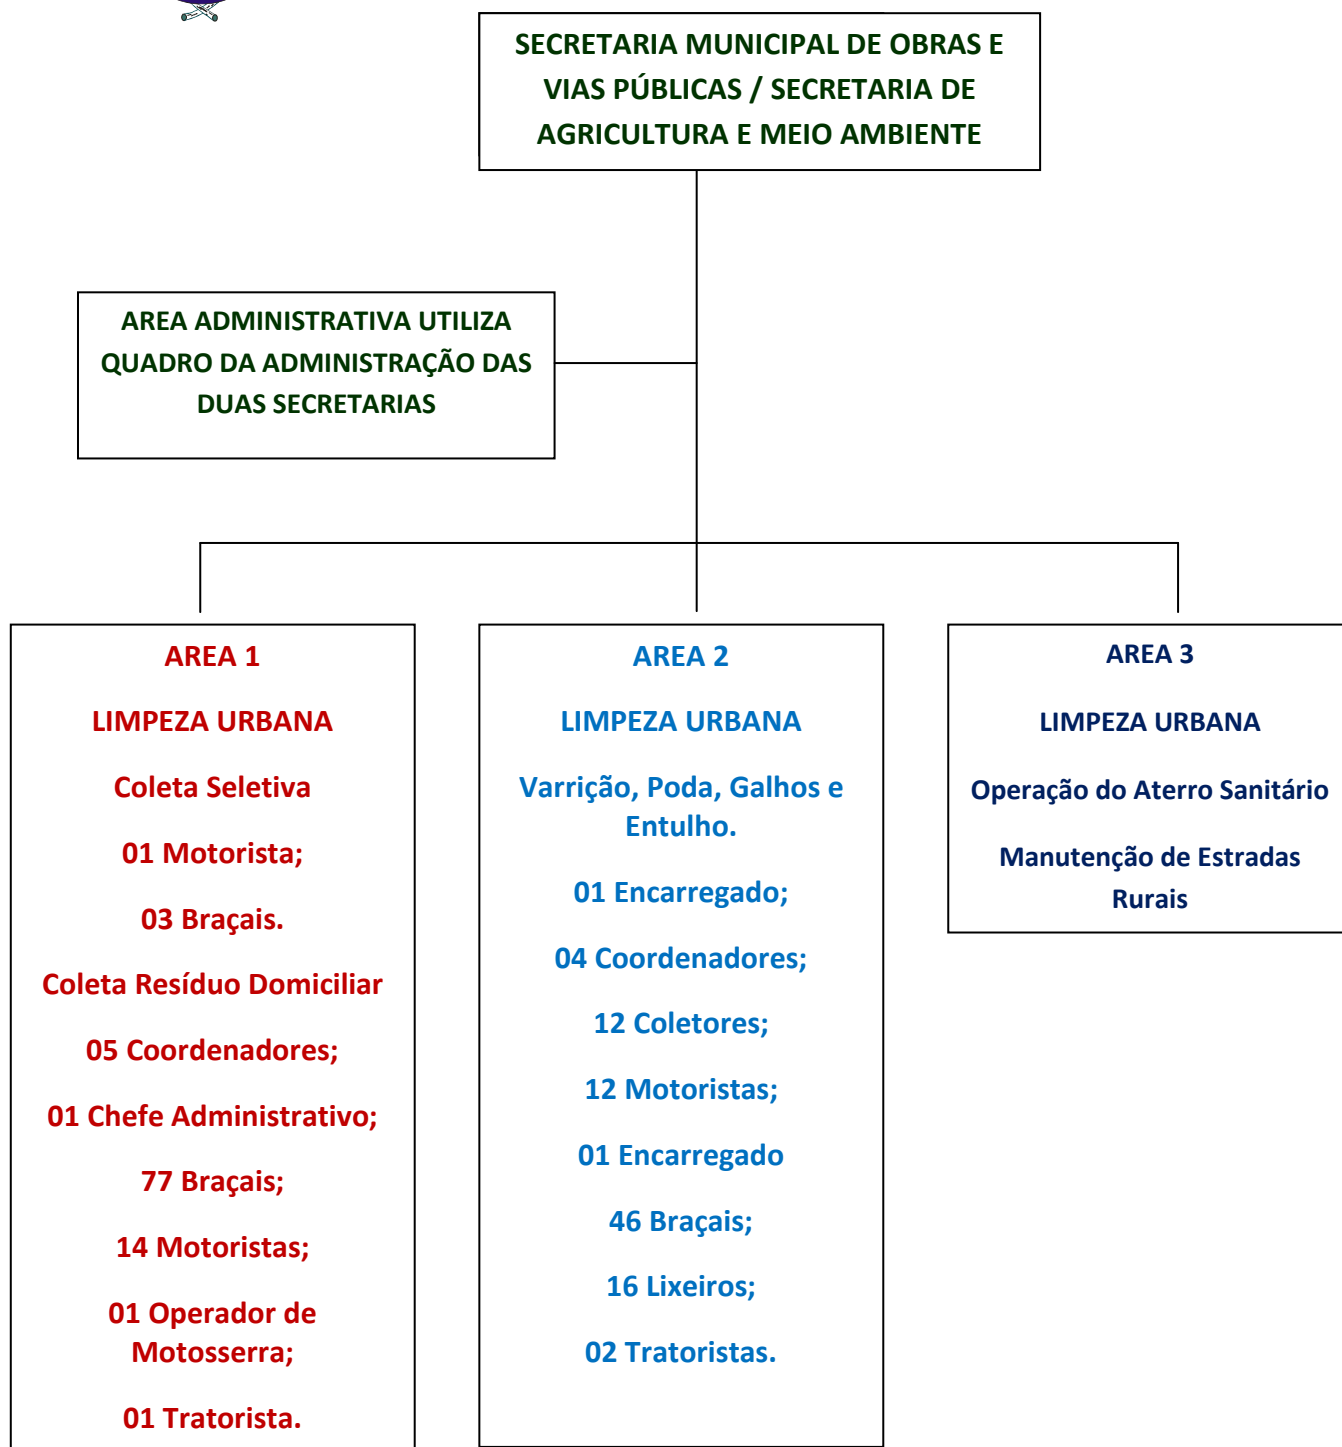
SECRETARIA MUNICIPAL DE OBRAS E VIAS PÚBLICAS / SECRETARIA DE AGRICULTURA E MEIO AMBIENTE

AREA ADMINISTRATIVA UTILIZA QUADRO DA ADMINISTRAÇÃO DAS DUAS SECRETARIAS

AREA 1

LIMPEZA URBANA

Coleta Seletiva

01 Motorista;

03 Braçais.

Coleta Resíduo Domiciliar

05 Coordenadores;

01 Chefe Administrativo;

77 Braçais;

14 Motoristas;

01 Operador de Motosserra;

01 Tratorista.

AREA 2

LIMPEZA URBANA

Varrição, Poda, Galhos e Entulho.

01 Encarregado;

04 Coordenadores;

12 Coletores;

12 Motoristas;

01 Encarregado

46 Braçais;

16 Lixeiros;

02 Tratoristas.

AREA 3

LIMPEZA URBANA

Operação do Aterro Sanitário

Manutenção de Estradas Rurais